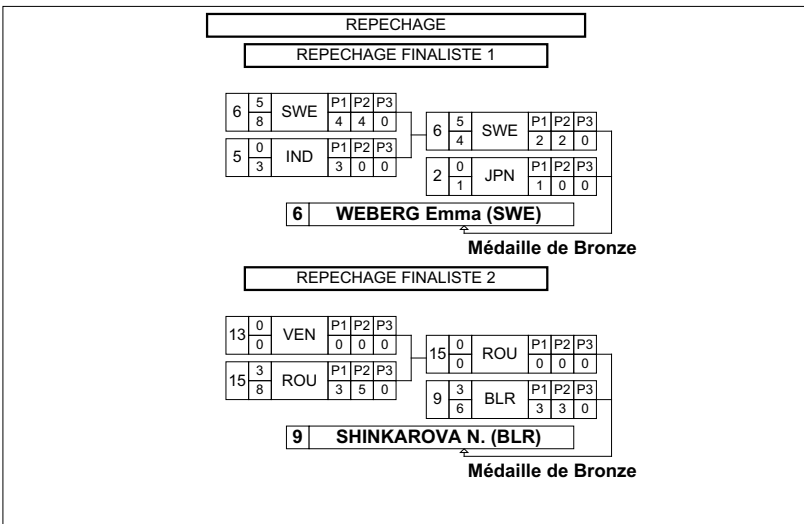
REPECHAGE

REPECHAGE FINALISTE 1

| 6 | 5 / 8 | SWE | P1 4 | P2 4 | P3 0 |
|---|---|---|---|---|---|
| 5 | 0 / 3 | IND | P1 3 | P2 0 | P3 0 |

| 6 | 5 / 4 | SWE | P1 2 | P2 2 | P3 0 |
|---|---|---|---|---|---|
| 2 | 0 / 1 | JPN | P1 1 | P2 0 | P3 0 |

6 WEBERG Emma (SWE)

Médaille de Bronze

REPECHAGE FINALISTE 2

| 13 | 0 / 0 | VEN | P1 0 | P2 0 | P3 0 |
|---|---|---|---|---|---|
| 15 | 3 / 8 | ROU | P1 3 | P2 5 | P3 0 |

| 15 | 0 / 0 | ROU | P1 0 | P2 0 | P3 0 |
|---|---|---|---|---|---|
| 9 | 3 / 6 | BLR | P1 3 | P2 3 | P3 0 |

9 SHINKAROVA N. (BLR)

Médaille de Bronze